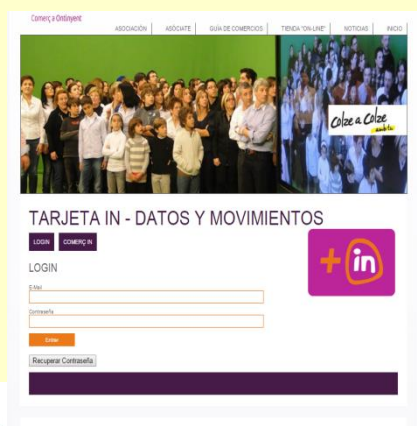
Comerç a Ontinyent

ASOCIACIÓN | ASÓCIATE | GUÍA DE COMERCIOS | TIENDA "ON-LINE" | NOTICIAS | INICIO

Colze a Colze

TARJETA IN - DATOS Y MOVIMIENTOS

LOGIN | COMERÇ IN

+in

LOGIN

E-Mail

Contraseña

Entrar

Recuperar Contraseña